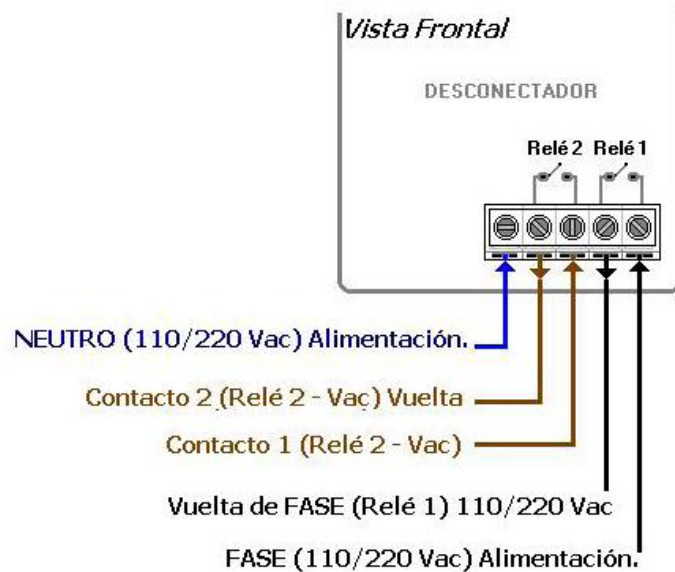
Vista Frontal

DESCONECTADOR

Relé 2 Relé 1

NEUTRO (110/220 Vac) Alimentación.

Contacto 2 (Relé 2 - Vac) Vuelta

Contacto 1 (Relé 2 - Vac)

Vuelta de FASE (Relé 1) 110/220 Vac

FASE (110/220 Vac) Alimentación.